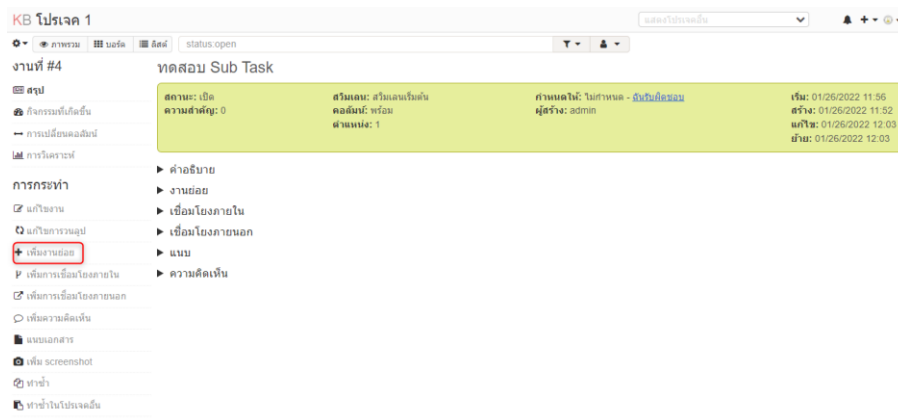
KB โปรเจค 1

แสดงโปรเจคอื่น

ภาพรวม บอร์ด ลิสต์ status:open

งานที่ #4

ทดสอบ Sub Task

สรุป
กิจกรรมที่เกิดขึ้น
การเปลี่ยนคอลัมน์
การวิเคราะห์

สถานะ: เปิด
ความสำคัญ: 0

สวิมเลน: สวิมเลนเริ่มต้น
คอลัมน์: พร้อม
ตำแหน่ง: 1

กำหนดให้: ไม่กำหนด - ฉันรับผิดชอบ
ผู้สร้าง: admin

เริ่ม: 01/26/2022 11:56
สร้าง: 01/26/2022 11:52
แก้ไข: 01/26/2022 12:03
ย้าย: 01/26/2022 12:03

การกระทำ

แก้ไขงาน
แก้ไขการวนลูป
เพิ่มงานย่อย
เพิ่มการเชื่อมโยงภายใน
เพิ่มการเชื่อมโยงภายนอก
เพิ่มความคิดเห็น
แนบเอกสาร
เพิ่ม screenshot
ทำซ้ำ
ทำซ้ำในโปรเจคอื่น

► คำอธิบาย
► งานย่อย
► เชื่อมโยงภายใน
► เชื่อมโยงภายนอก
► แนบ
► ความคิดเห็น